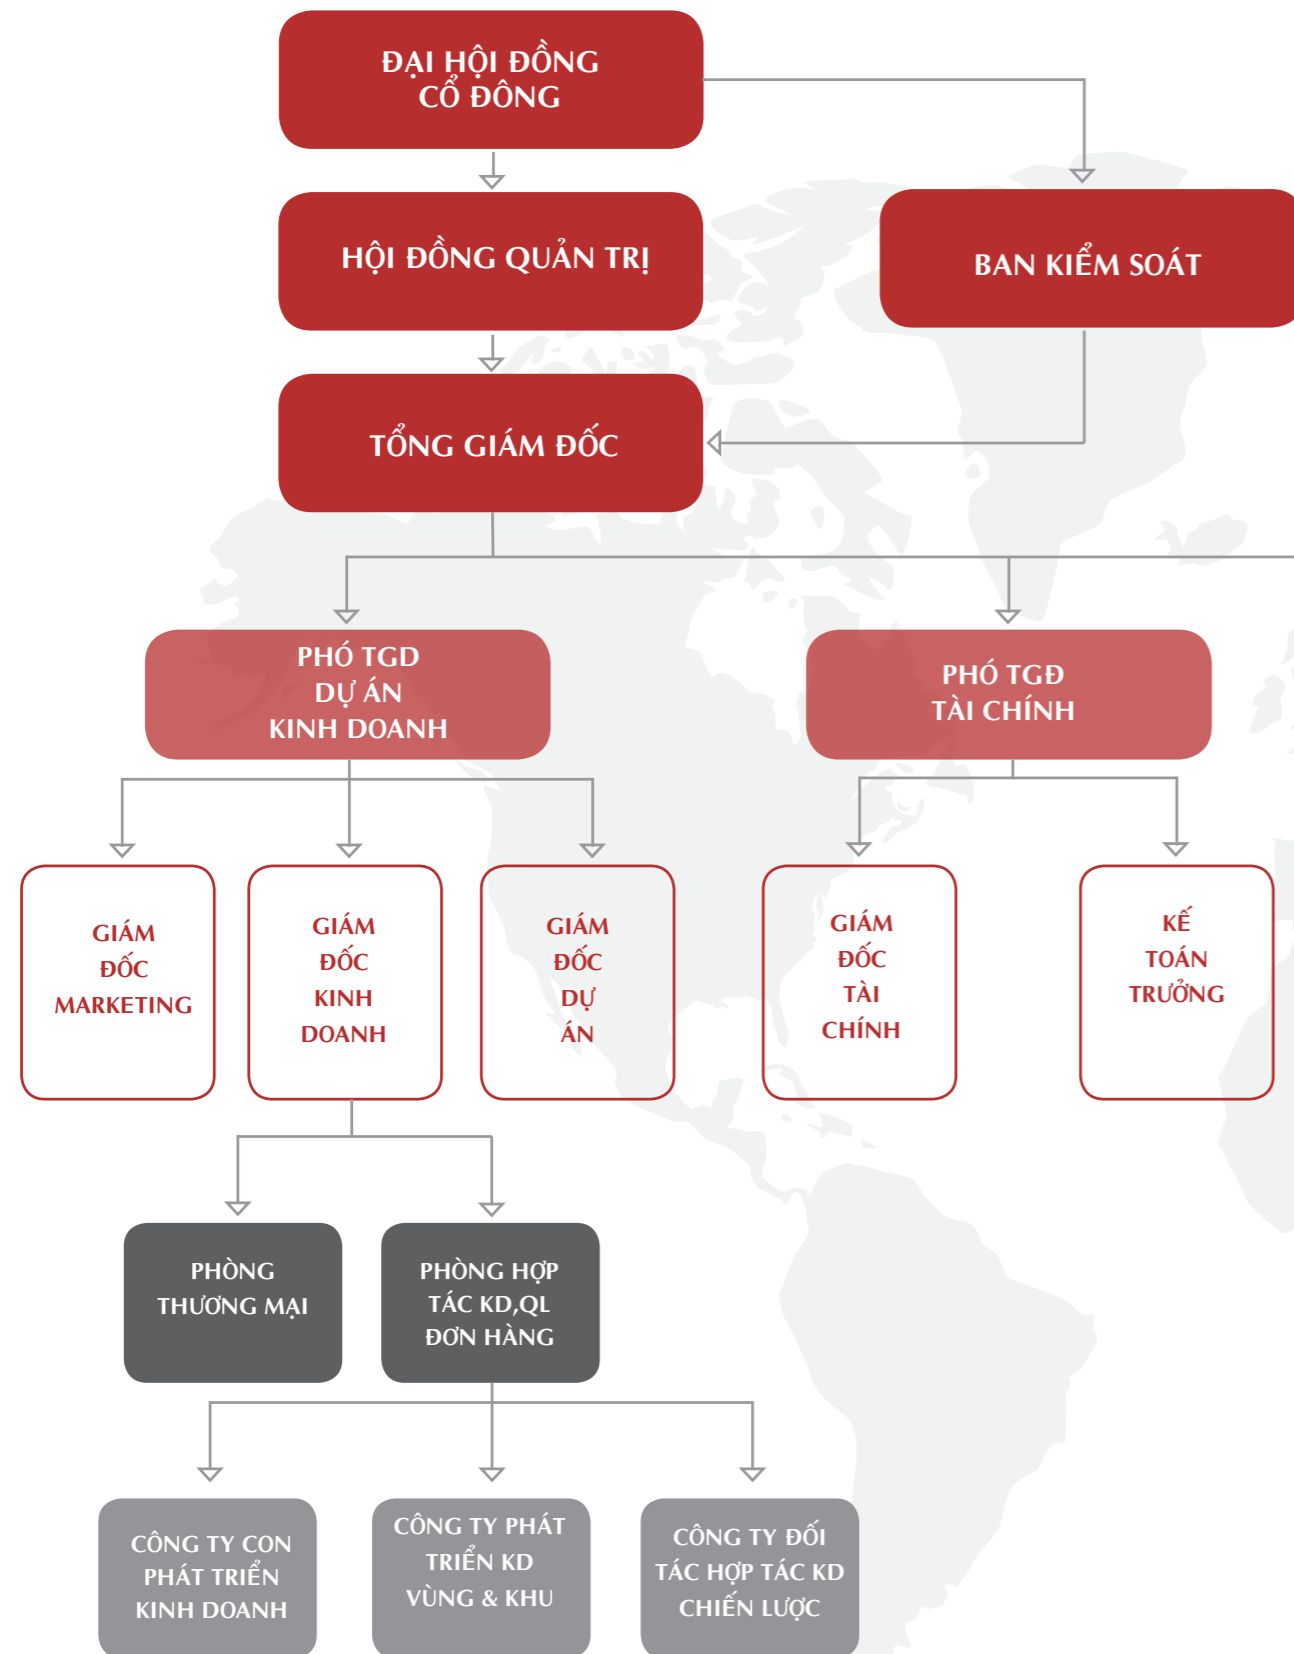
ĐẠI HỘI ĐỒNG CỔ ĐÔNG

HỘI ĐỒNG QUẢN TRỊ

BAN KIỂM SOÁT

TỔNG GIÁM ĐỐC

PHÓ TGD DỰ ÁN KINH DOANH

PHÓ TGĐ TÀI CHÍNH

GIÁM ĐỐC MARKETING

GIÁM ĐỐC KINH DOANH

GIÁM ĐỐC DỰ ÁN

GIÁM ĐỐC TÀI CHÍNH

KẾ TOÁN TRƯỞNG

PHÒNG THƯƠNG MẠI

PHÒNG HỢP TÁC KD,QL ĐƠN HÀNG

CÔNG TY CON PHÁT TRIỂN KINH DOANH

CÔNG TY PHÁT TRIỂN KD VÙNG & KHU

CÔNG TY ĐỐI TÁC HỢP TÁC KD CHIẾN LƯỢC